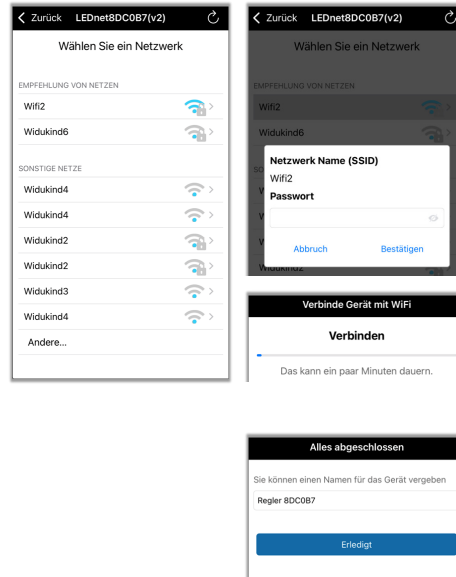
< Zurück LEDnet8DC0B7(v2)

Wählen Sie ein Netzwerk

EMPFEHLUNG VON NETZEN

Wifi2

Widukind6

SONSTIGE NETZE

Widukind4

Widukind4

Widukind2

Widukind2

Widukind3

Widukind4

Andere...

< Zurück LEDnet8DC0B7(v2)

Wählen Sie ein Netzwerk

EMPFEHLUNG VON NETZEN

Wifi2

Widukind6

Netzwerk Name (SSID)

Wifi2

Passwort

Abbruch

Bestätigen

Verbinde Gerät mit WiFi

Verbinden

Das kann ein paar Minuten dauern.

Alles abgeschlossen

Sie können einen Namen für das Gerät vergeben

Regler 8DC0B7

Erledigt